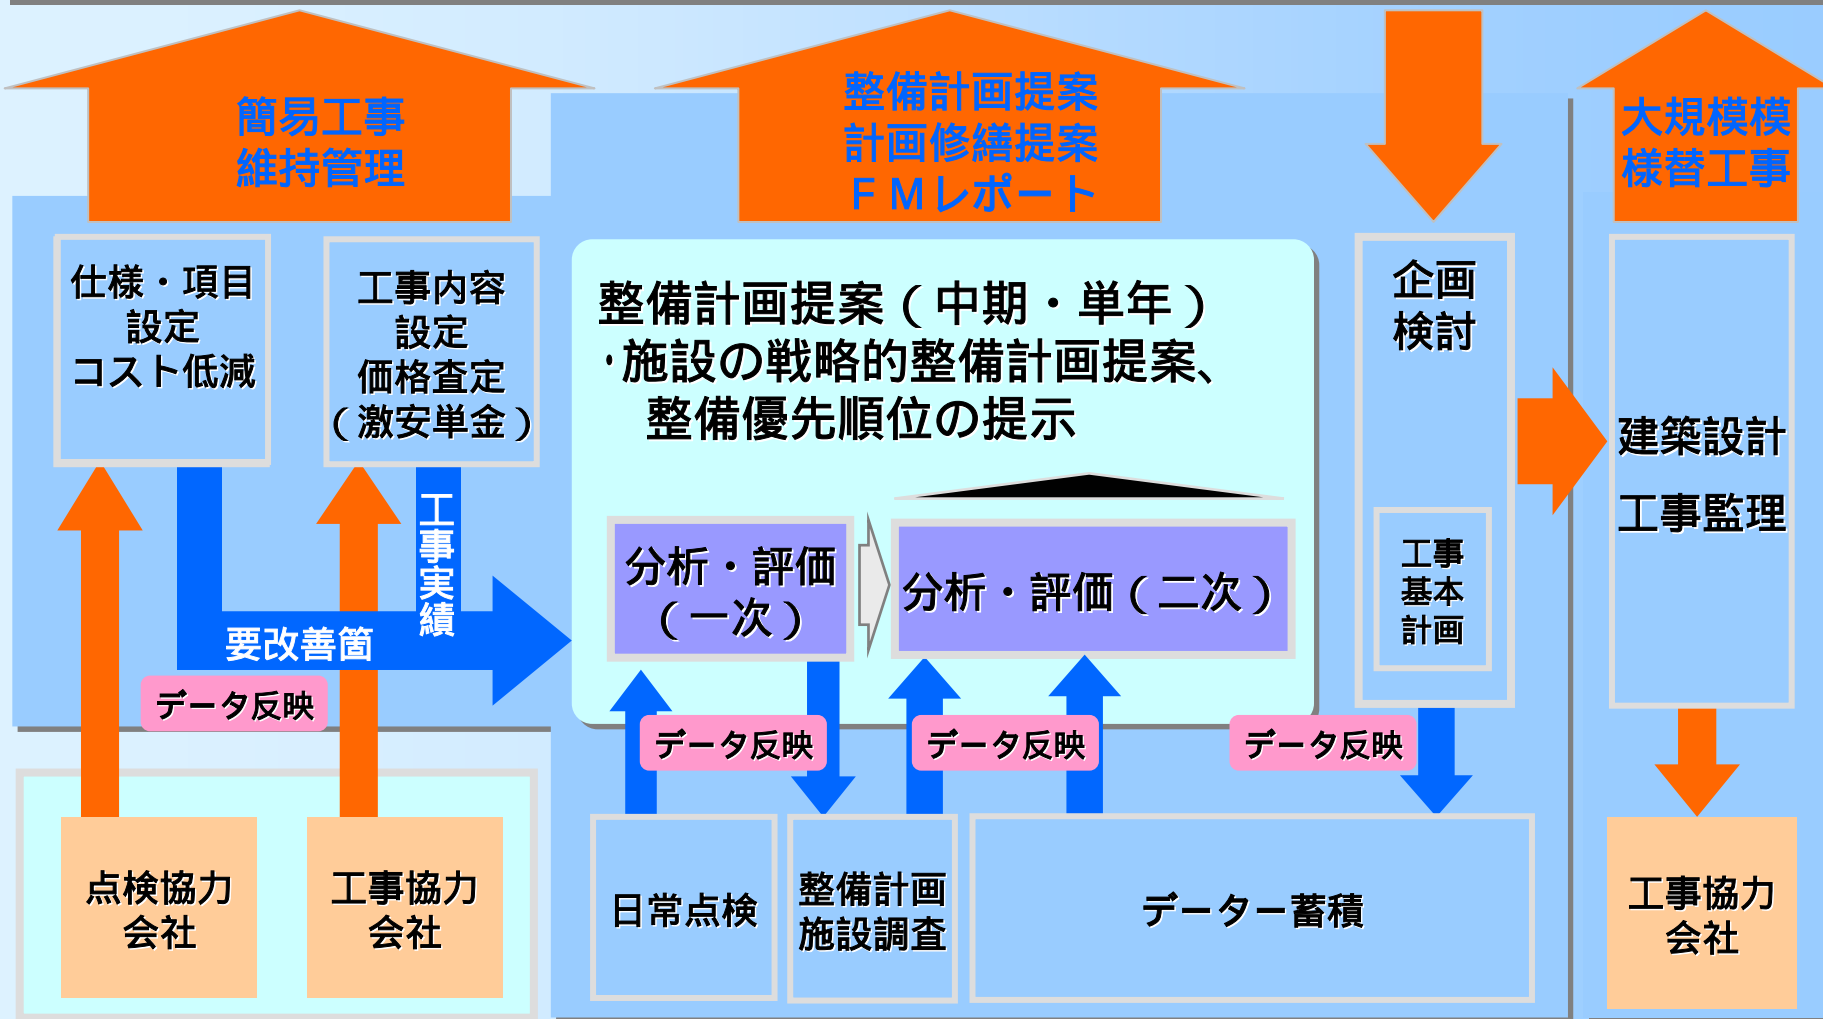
簡易工事
維持管理

整備計画提案
計画修繕提案
ＦＭレポート

大規模模
様替工事

仕様・項目
設定
コスト低減

工事内容
設定
価格査定
（激安単金）

整備計画提案（中期・単年）
・施設の戦略的整備計画提案、
整備優先順位の提示

企画
検討

建築設計

工事監理

工事実績

要改善箇

分析・評価
（一次）

分析・評価（二次）

工事
基本
計画

データ反映

データ反映

データ反映

データ反映

点検協力
会社

工事協力
会社

日常点検

整備計画
施設調査

データー蓄積

工事協力
会社